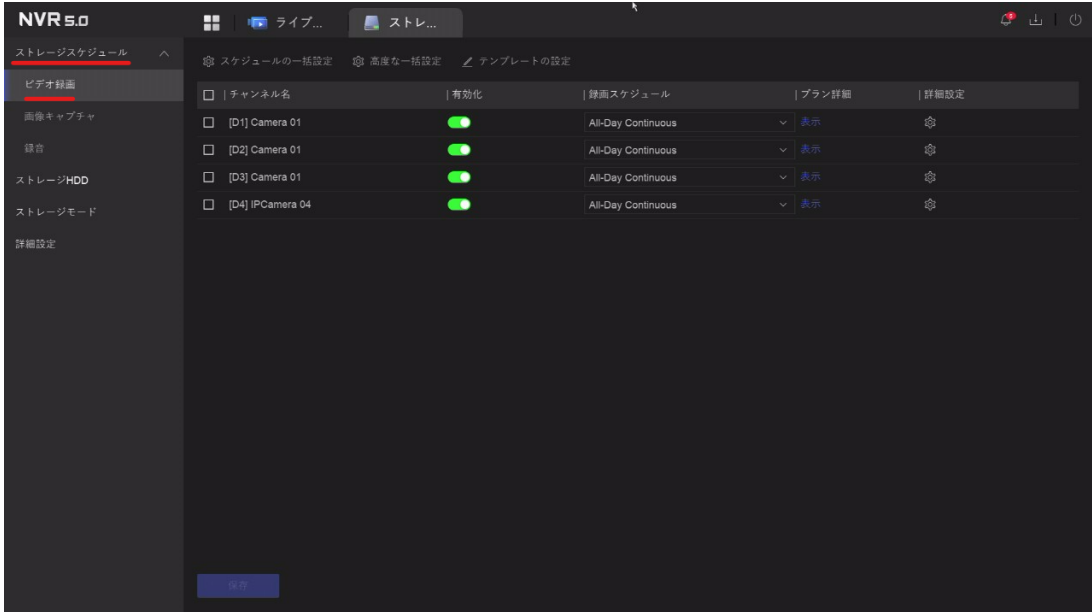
NVR 5.0

ライブ...

ストレ...

ストレージスケジュール

ビデオ録画

画像キャプチャ

録音

ストレージHDD

ストレージモード

詳細設定

スケジュールの一括設定　高度な一括設定　テンプレートの設定

| チャンネル名 | 有効化 | 録画スケジュール | プラン詳細 | 詳細設定 |
|---|---|---|---|---|
| [D1] Camera 01 | | All-Day Continuous | 表示 | |
| [D2] Camera 01 | | All-Day Continuous | 表示 | |
| [D3] Camera 01 | | All-Day Continuous | 表示 | |
| [D4] IPCamera 04 | | All-Day Continuous | 表示 | |

保存